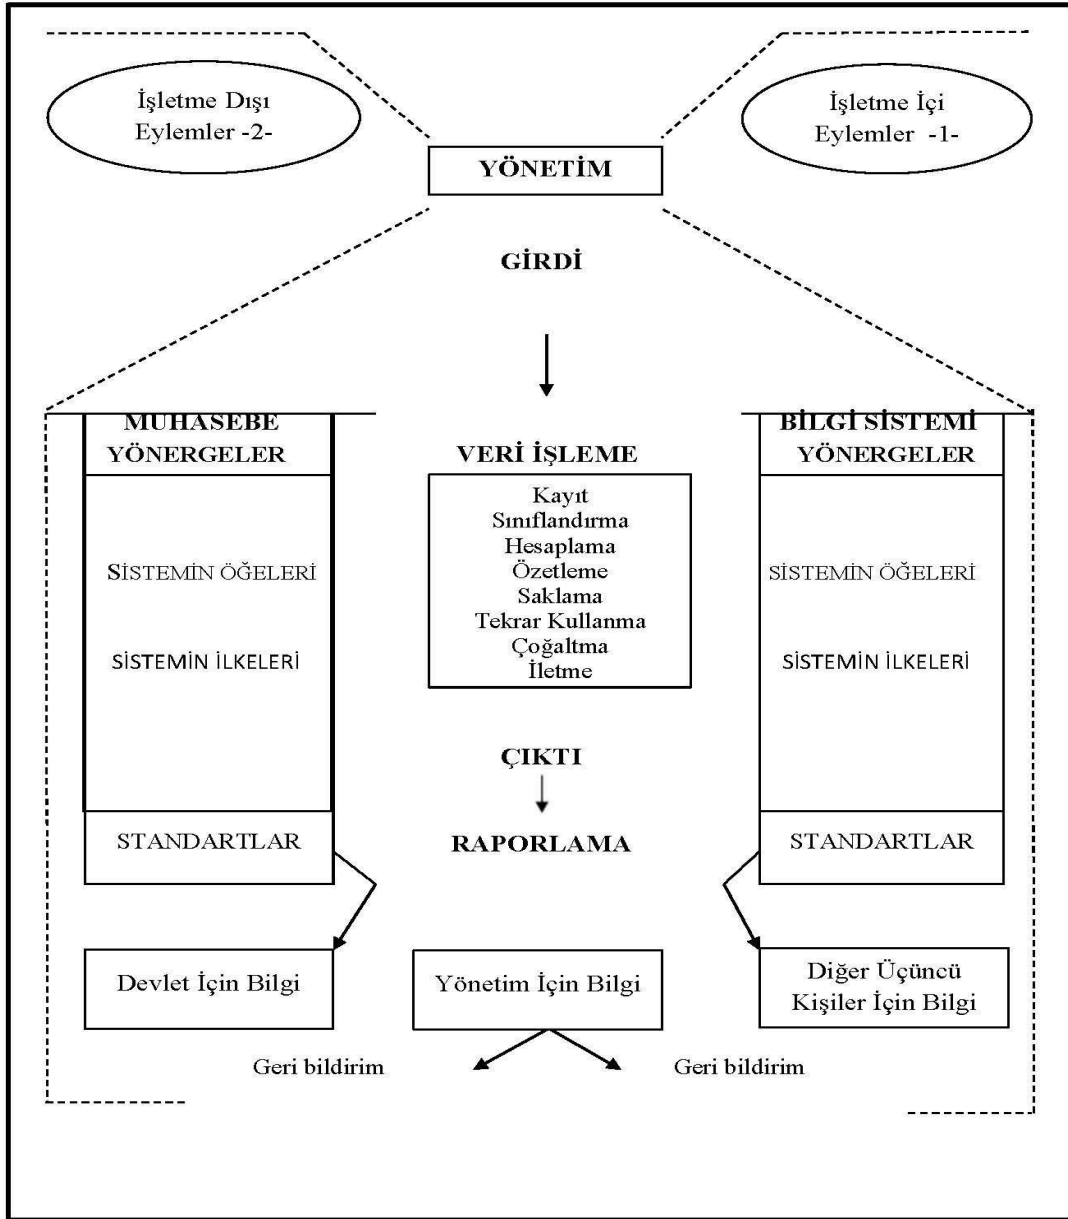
İşletme Dışı Eylemler -2-

İşletme İçi Eylemler -1-

YÖNETİM

GİRDİ

MUHASEBE

YÖNERGELER

SİSTEMİN ÖĞELERİ

SİSTEMİN İLKELERİ

STANDARTLAR

VERİ İŞLEME

Kayıt
Sınıflandırma
Hesaplama
Özetleme
Saklama
Tekrar Kullanma
Çoğaltma
İletme

BİLGİ SİSTEMİ

YÖNERGELER

SİSTEMİN ÖĞELERİ

SİSTEMİN İLKELERİ

STANDARTLAR

ÇIKTI

RAPORLAMA

Devlet İçin Bilgi

Yönetim İçin Bilgi

Diğer Üçüncü Kişiler İçin Bilgi

Geri bildirim

Geri bildirim